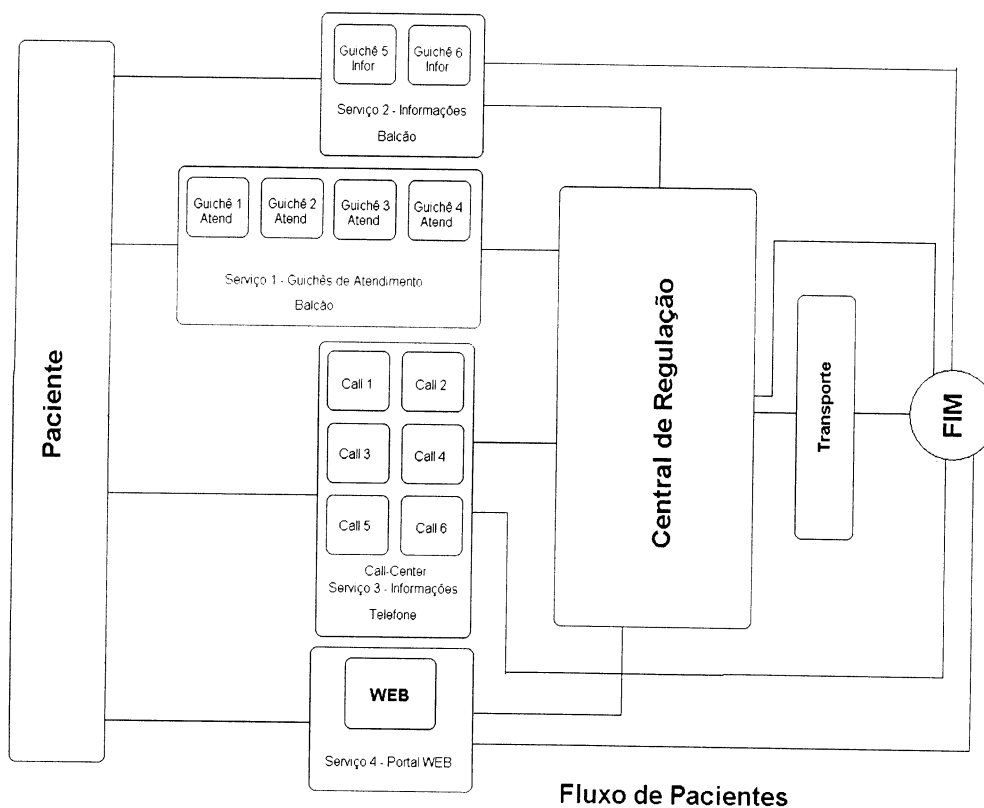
Paciente

Guichê 5 Infor

Guichê 6 Infor

Serviço 2 - Informações

Balcão

Guichê 1 Atend

Guichê 2 Atend

Guichê 3 Atend

Guichê 4 Atend

Serviço 1 - Guichês de Atendimento

Balcão

Call 1

Call 2

Call 3

Call 4

Call 5

Call 6

Call-Center
Serviço 3 - Informações

Telefone

WEB

Serviço 4 - Portal WEB

Central de Regulação

Transporte

FIM

Fluxo de Pacientes